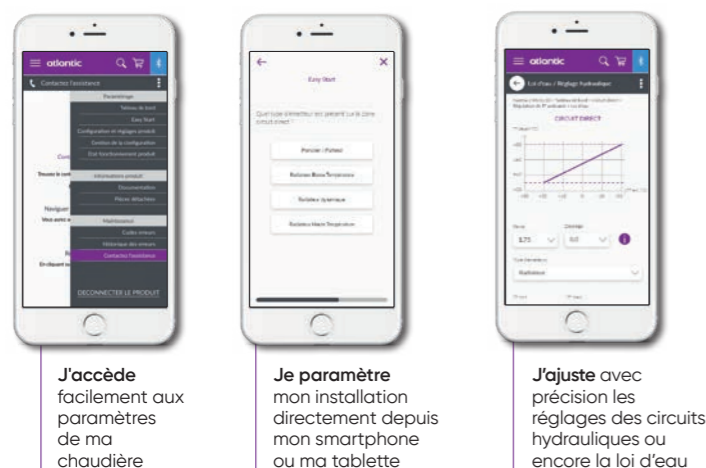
atlantic

Contactez l'assistance

Paramétrage

Tableau de bord

Easy Start

Configuration et réglages produit

Gestion de la configuration

Etat fonctionnement produit

Informations produit

Documentation

Pièces détachées

Maintenance

Codes erreurs

Historique des erreurs

Contactez l'assistance

DECONNECTER LE PRODUIT

J'accède facilement aux paramètres de ma chaudière

Easy Start

Quel type d'émetteur est présent sur la zone circuit direct ?

Plancher / Plafond

Radiateur Basse Température

Radiateur dynamique

Radiateur Haute Température

Je paramètre mon installation directement depuis mon smartphone ou ma tablette

atlantic

Loi d'eau / Réglage hydraulique

CIRCUIT DIRECT

Radiateur

J'ajuste avec précision les réglages des circuits hydrauliques ou encore la loi d'eau